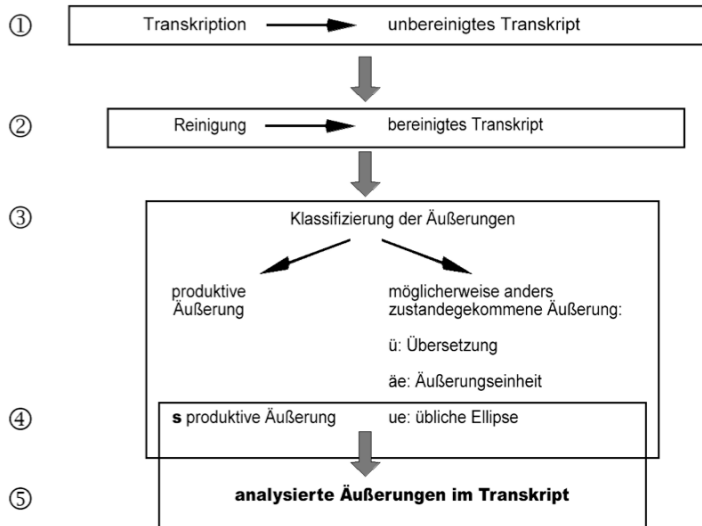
①
Transkription unbereinigtes Transkript

②
Reinigung bereinigtes Transkript

③
Klassifizierung der Äußerungen

produktive Äußerung

möglicherweise anders zustandegekommene Äußerung:

ü: Übersetzung

äe: Äußerungseinheit

④
**s** produktive Äußerung

ue: übliche Ellipse

⑤
**analysierte Äußerungen im Transkript**